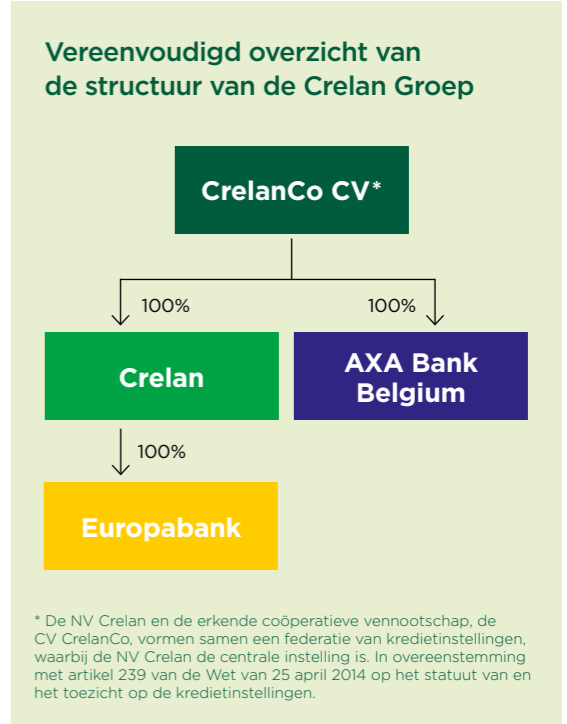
Vereenvoudigd overzicht van de structuur van de Crelan Groep

CrelanCo CV*

100%

100%

Crelan

AXA Bank Belgium

100%

Europabank

* De NV Crelan en de erkende coöperatieve vennootschap, de CV CrelanCo, vormen samen een federatie van kredietinstellingen, waarbij de NV Crelan de centrale instelling is. In overeenstemming met artikel 239 van de Wet van 25 april 2014 op het statuut van en het toezicht op de kredietinstellingen.